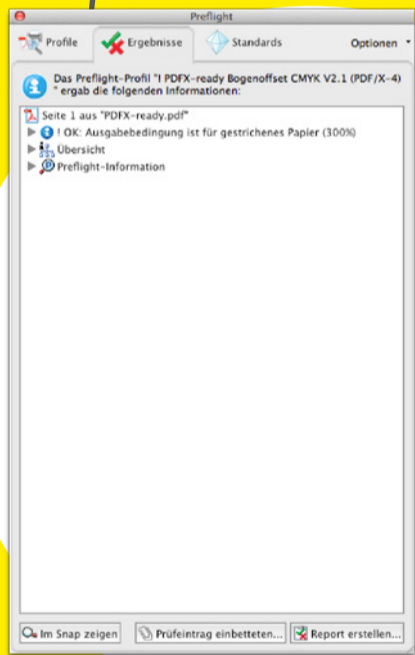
Preflight

Profile
Ergebnisse
Standards
Optionen

Das Preflight-Profil "I PDFX-ready Bogenoffset CMYK V2.1 (PDF/X-4) " ergab die folgenden Informationen:

Seite 1 aus "PDFX-ready.pdf"
! OK: Ausgabebedingung ist für gestrichenes Papier (300%)
Übersicht
Preflight-Information

Im Snap zeigen
Prüfeintrag einbetten...
Report erstellen...